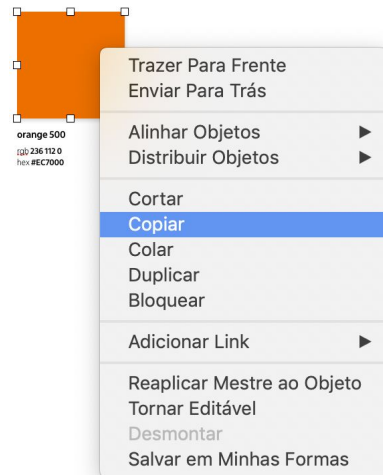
orange 500
rgb 236 112 0
hex #EC7000

Trazer Para Frente
Enviar Para Trás

Alinhar Objetos ▶
Distribuir Objetos ▶

Cortar
Copiar
Colar
Duplicar
Bloquear

Adicionar Link ▶

Reaplicar Mestre ao Objeto
Tornar Editável
Desmontar
Salvar em Minhas Formas